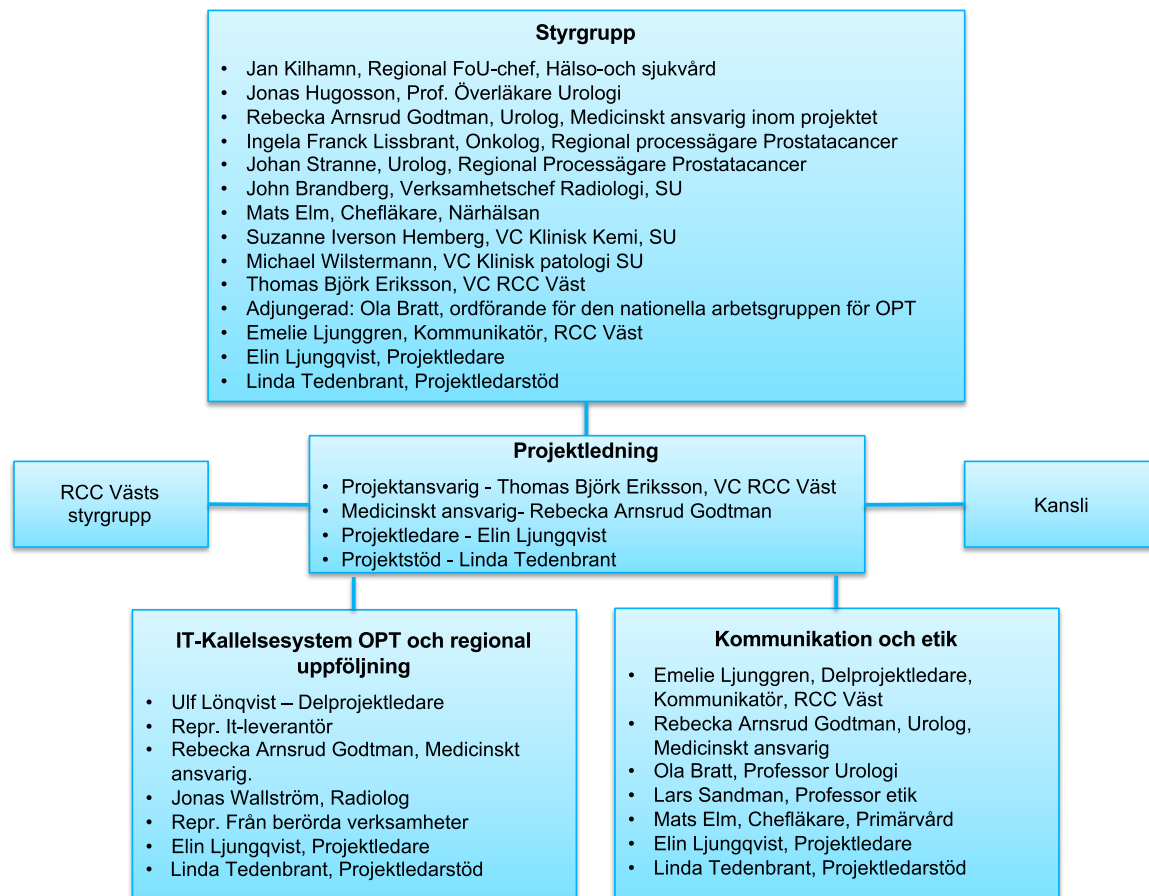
Styrgrupp

- Jan Kilhamn, Regional FoU-chef, Hälso-och sjukvård
- Jonas Hugosson, Prof. Överläkare Urologi
- Rebecka Arnsrud Godtman, Urolog, Medicinskt ansvarig inom projektet
- Ingela Franck Lissbrant, Onkolog, Regional processägare Prostatacancer
- Johan Stranne, Urolog, Regional Processägare Prostatacancer
- John Brandberg, Verksamhetschef Radiologi, SU
- Mats Elm, Chefläkare, Närhälsan
- Suzanne Iverson Hemberg, VC Klinisk Kemi, SU
- Michael Wilstermann, VC Klinisk patologi SU
- Thomas Björk Eriksson, VC RCC Väst
- Adjungerad: Ola Bratt, ordförande för den nationella arbetsgruppen för OPT
- Emelie Ljunggren, Kommunikatör, RCC Väst
- Elin Ljungqvist, Projektledare
- Linda Tedenbrant, Projektledarstöd

Projektledning

- Projektansvarig - Thomas Björk Eriksson, VC RCC Väst
- Medicinskt ansvarig- Rebecka Arnsrud Godtman
- Projektledare - Elin Ljungqvist
- Projektstöd - Linda Tedenbrant

RCC Västs styrgrupp

Kansli

IT-Kallelsesystem OPT och regional uppföljning

- Ulf Lönqvist – Delprojektledare
- Repr. It-leverantör
- Rebecka Arnsrud Godtman, Medicinskt ansvarig.
- Jonas Wallström, Radiolog
- Repr. Från berörda verksamheter
- Elin Ljungqvist, Projektledare
- Linda Tedenbrant, Projektledarstöd

Kommunikation och etik

- Emelie Ljunggren, Delprojektledare, Kommunikatör, RCC Väst
- Rebecka Arnsrud Godtman, Urolog, Medicinskt ansvarig
- Ola Bratt, Professor Urologi
- Lars Sandman, Professor etik
- Mats Elm, Chefläkare, Primärvård
- Elin Ljungqvist, Projektledare
- Linda Tedenbrant, Projektledarstöd